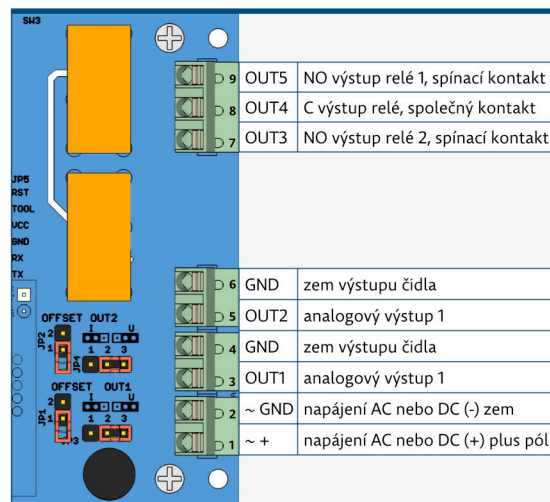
SW3

JP5
RST
TOOL
VCC
GND
RX
TX

OFFSET OUT2
JP2
2
1
I U
1 2 3
JP4

OFFSET OUT1
JP1
2
1
I U
1 2 3
JP3

| | | |
|---|---|---|
| 9 | OUT5 | NO výstup relé 1, spínací kontakt |
| 8 | OUT4 | C výstup relé, společný kontakt |
| 7 | OUT3 | NO výstup relé 2, spínací kontakt |
| 6 | GND | zem výstupu čidla |
| 5 | OUT2 | analogový výstup 1 |
| 4 | GND | zem výstupu čidla |
| 3 | OUT1 | analogový výstup 1 |
| 2 | ~ GND | napájení AC nebo DC (-) zem |
| 1 | ~ + | napájení AC nebo DC (+) plus pól |